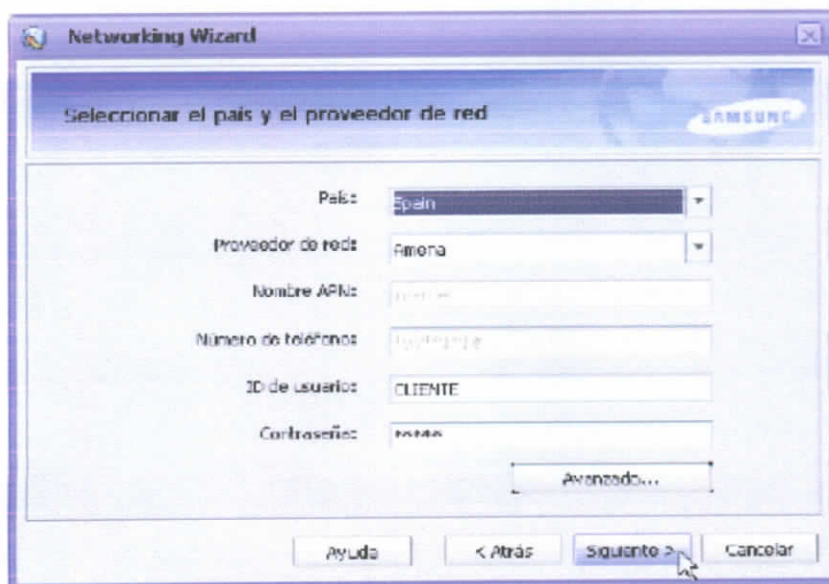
Networking Wizard

Seleccionar el país y el proveedor de red

SAMSUNG

País: Spain

Proveedor de red: Amena

Nombre APN: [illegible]

Número de teléfono: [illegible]

ID de usuario: CLIENTE

Contraseña: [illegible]

Avanzado...

Ayuda

< Atrás

Siguiente >

Cancelar